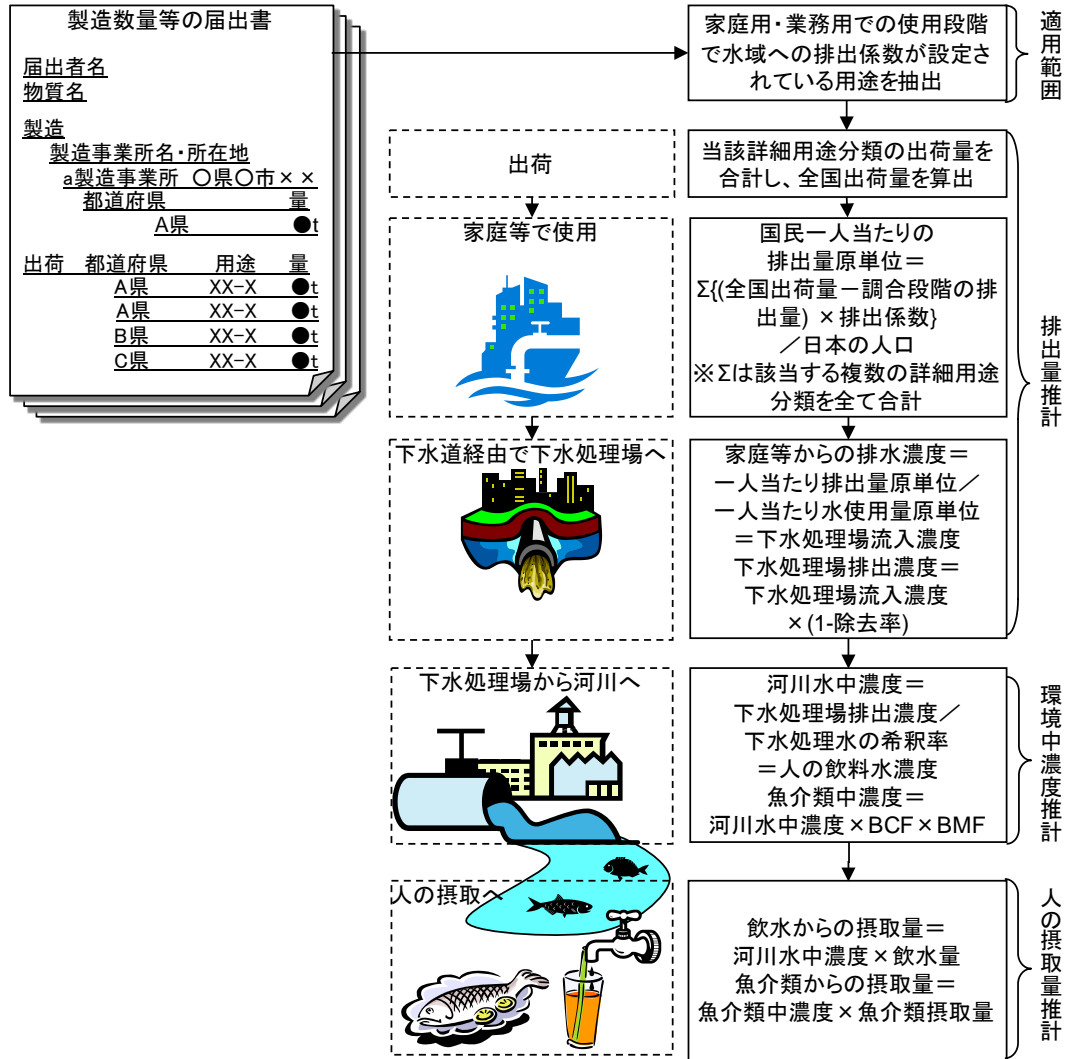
製造数量等の届出書

届出者名
物質名

製造
製造事業所名・所在地
a製造事業所 ○県○市××
都道府県 量
A県 ●t

| 出荷 都道府県 | 用途 | 量 |
|---|---|---|
| A県 | XX-X | ●t |
| A県 | XX-X | ●t |
| B県 | XX-X | ●t |
| C県 | XX-X | ●t |

家庭用・業務用での使用段階で水域への排出係数が設定されている用途を抽出

適用範囲

出荷

当該詳細用途分類の出荷量を合計し、全国出荷量を算出

家庭等で使用

国民一人当たりの排出量原単位＝Σ{(全国出荷量－調合段階の排出量) ×排出係数}／日本の人口
※Σは該当する複数の詳細用途分類を全て合計

下水道経由で下水処理場へ

家庭等からの排水濃度＝一人当たり排出量原単位／一人当たり水使用量原単位＝下水処理場流入濃度
下水処理場排出濃度＝下水処理場流入濃度×(1-除去率)

排出量推計

下水処理場から河川へ

河川水中濃度＝下水処理場排出濃度／下水処理水の希釈率＝人の飲料水濃度
魚介類中濃度＝河川水中濃度×BCF×BMF

環境中濃度推計

人の摂取へ

飲水からの摂取量＝河川水中濃度×飲水量
魚介類からの摂取量＝魚介類中濃度×魚介類摂取量

人の摂取量推計